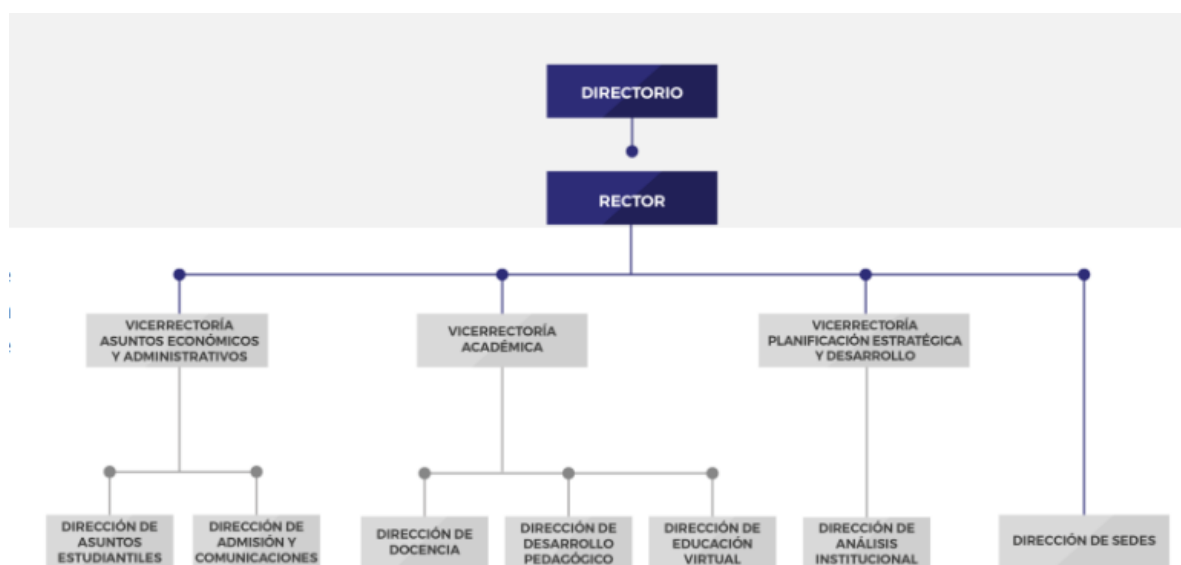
DIRECTORIO

RECTOR

VICERRECTORÍA ASUNTOS ECONÓMICOS Y ADMINISTRATIVOS

VICERRECTORÍA ACADÉMICA

VICERRECTORÍA PLANIFICACIÓN ESTRATÉGICA Y DESARROLLO

DIRECCIÓN DE ASUNTOS ESTUDIANTILES

DIRECCIÓN DE ADMISIÓN Y COMUNICACIONES

DIRECCIÓN DE DOCENCIA

DIRECCIÓN DE DESARROLLO PEDAGÓGICO

DIRECCIÓN DE EDUCACIÓN VIRTUAL

DIRECCIÓN DE ANÁLISIS INSTITUCIONAL

DIRECCIÓN DE SEDES